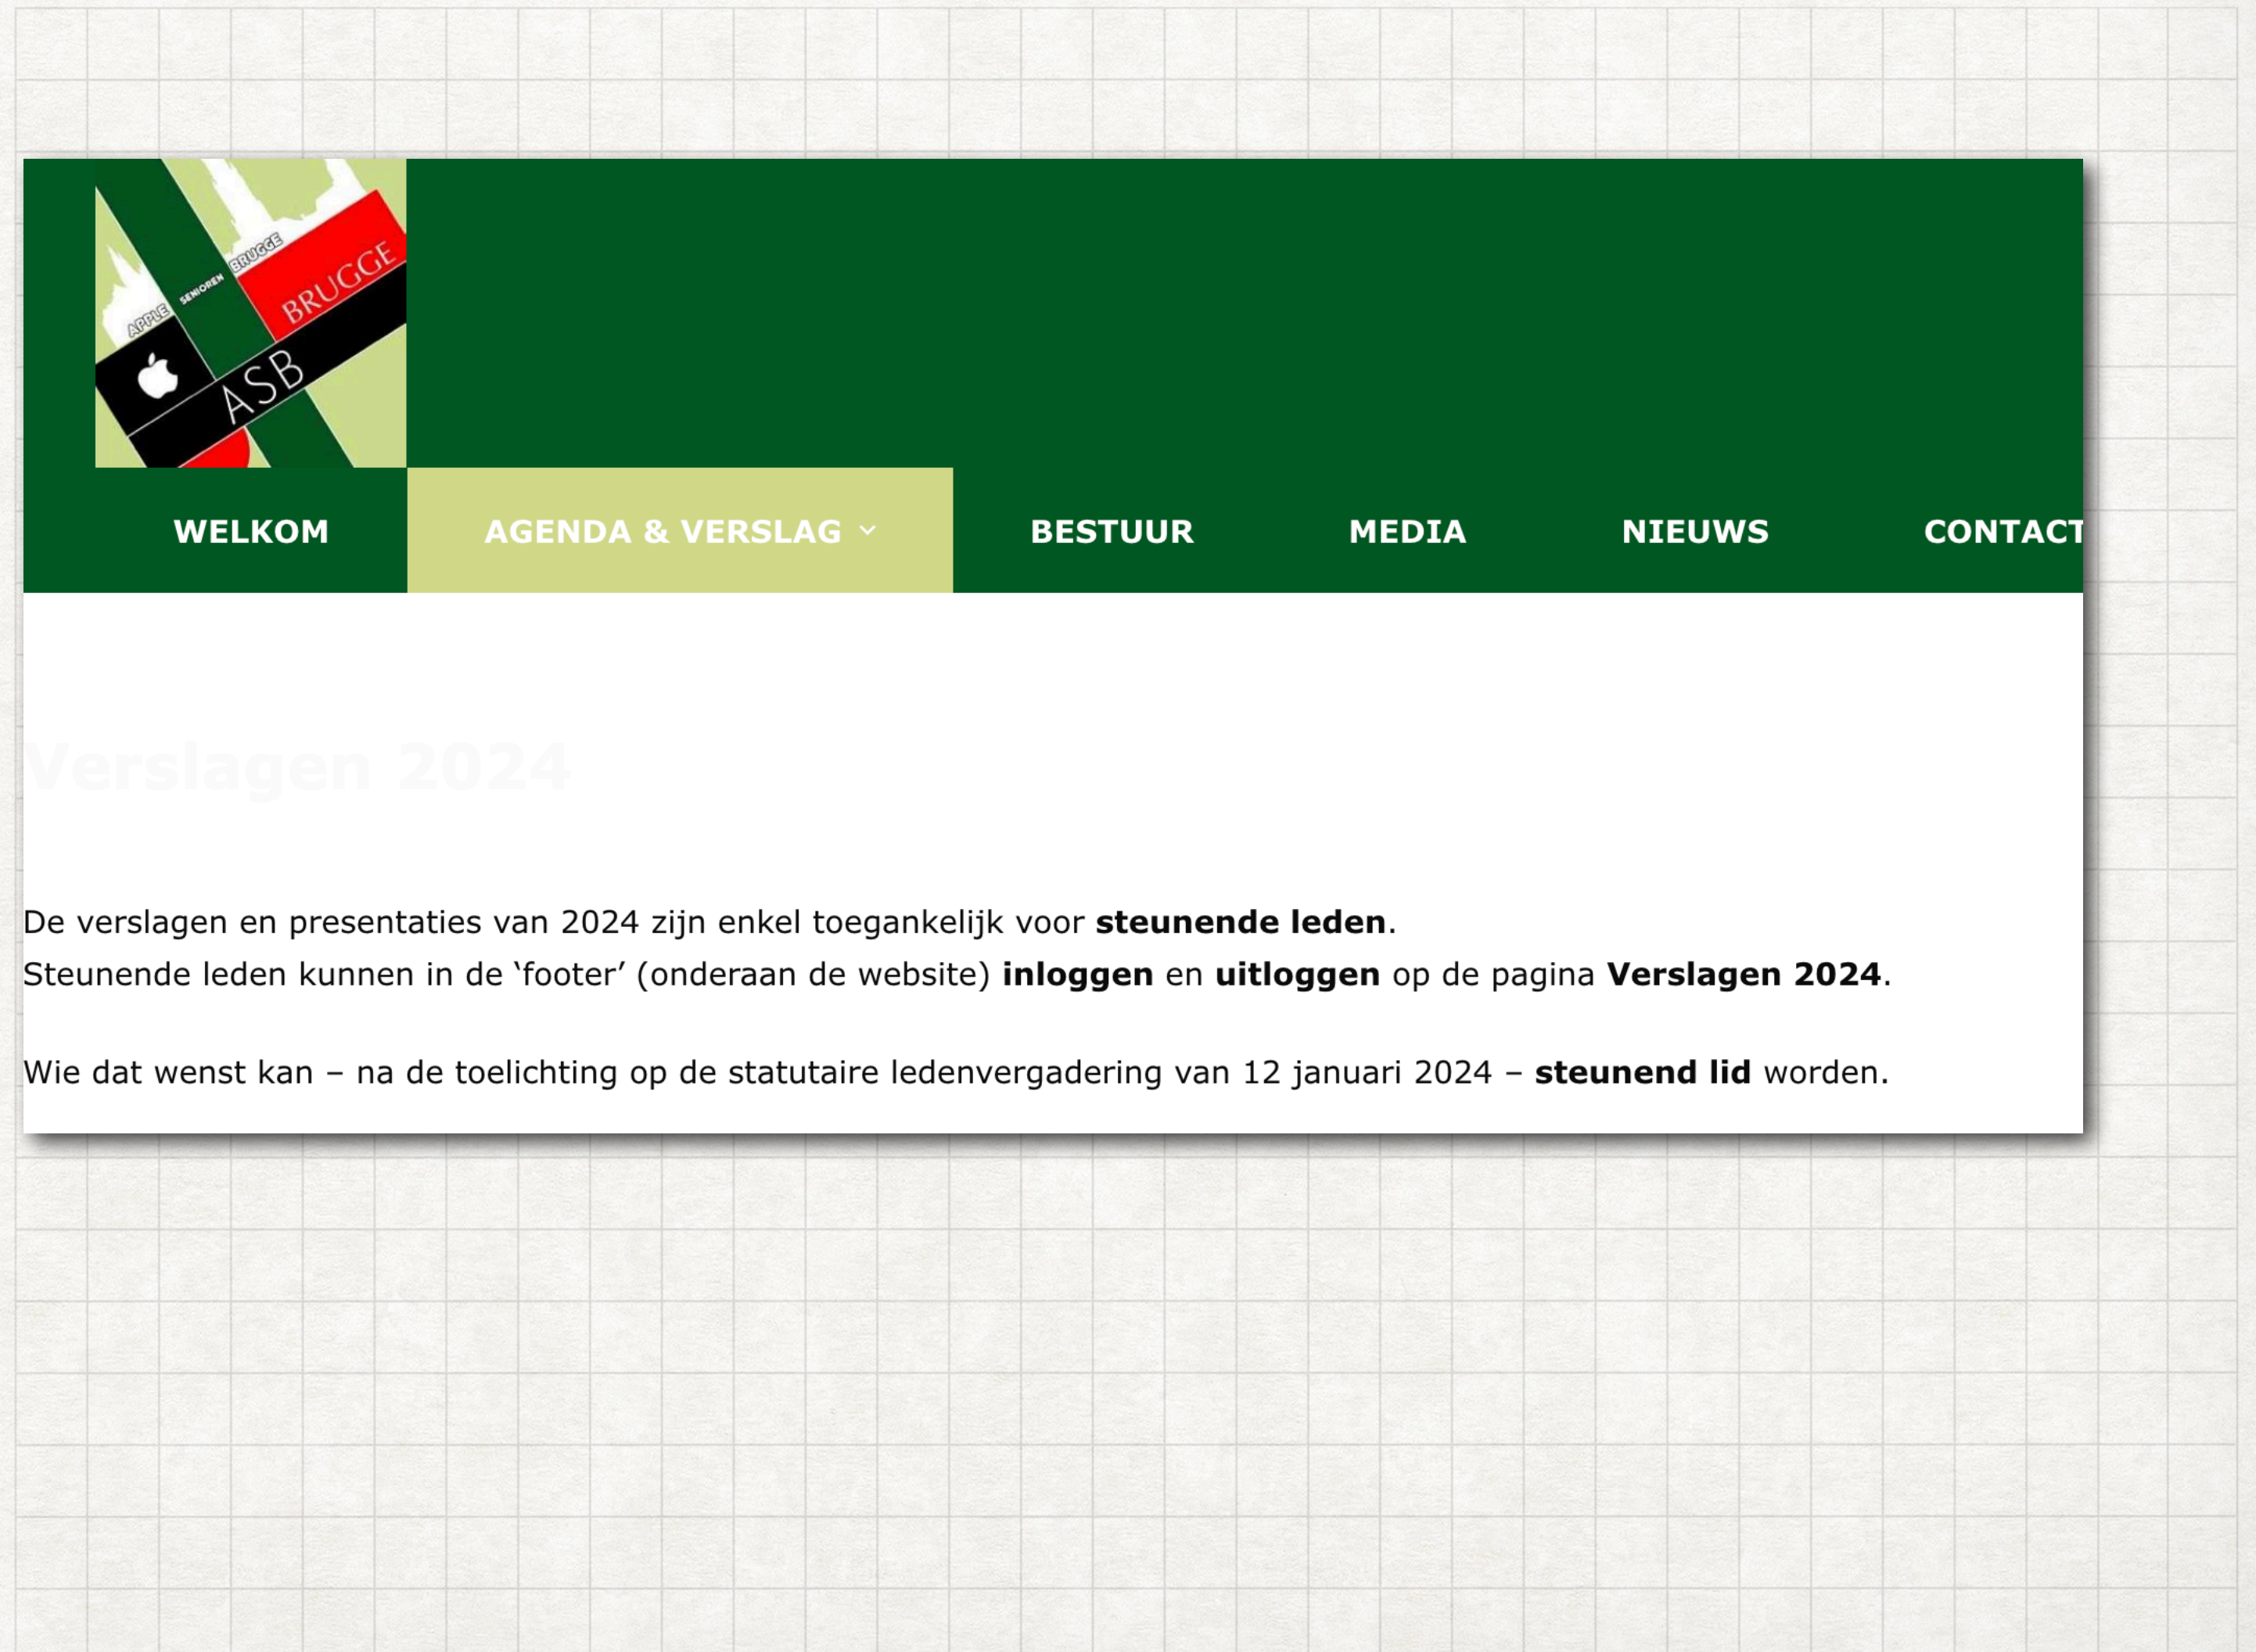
APPLE SENIOREN BRUGGE
BRUGGE
ASB

WELKOM
AGENDA & VERSLAG
BESTUUR
MEDIA
NIEUWS
CONTACT

Verslagen 2024

De verslagen en presentaties van 2024 zijn enkel toegankelijk voor **steunende leden**.
Steunende leden kunnen in de 'footer' (onderaan de website) **inloggen** en **uitloggen** op de pagina **Verslagen 2024**.

Wie dat wenst kan – na de toelichting op de statutaire ledenvergadering van 12 januari 2024 – **steunend lid** worden.